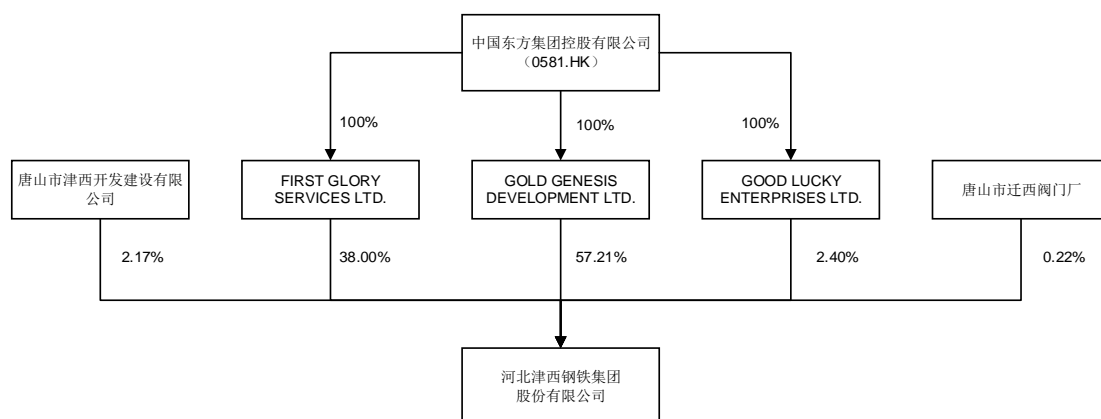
中国东方集团控股有限公司
（0581.HK）

100%

100%

100%

唐山市津西开发建设有限公司

FIRST GLORY SERVICES LTD.

GOLD GENESIS DEVELOPMENT LTD.

GOOD LUCKY ENTERPRISES LTD.

唐山市迁西阀门厂

2.17%

38.00%

57.21%

2.40%

0.22%

河北津西钢铁集团股份有限公司